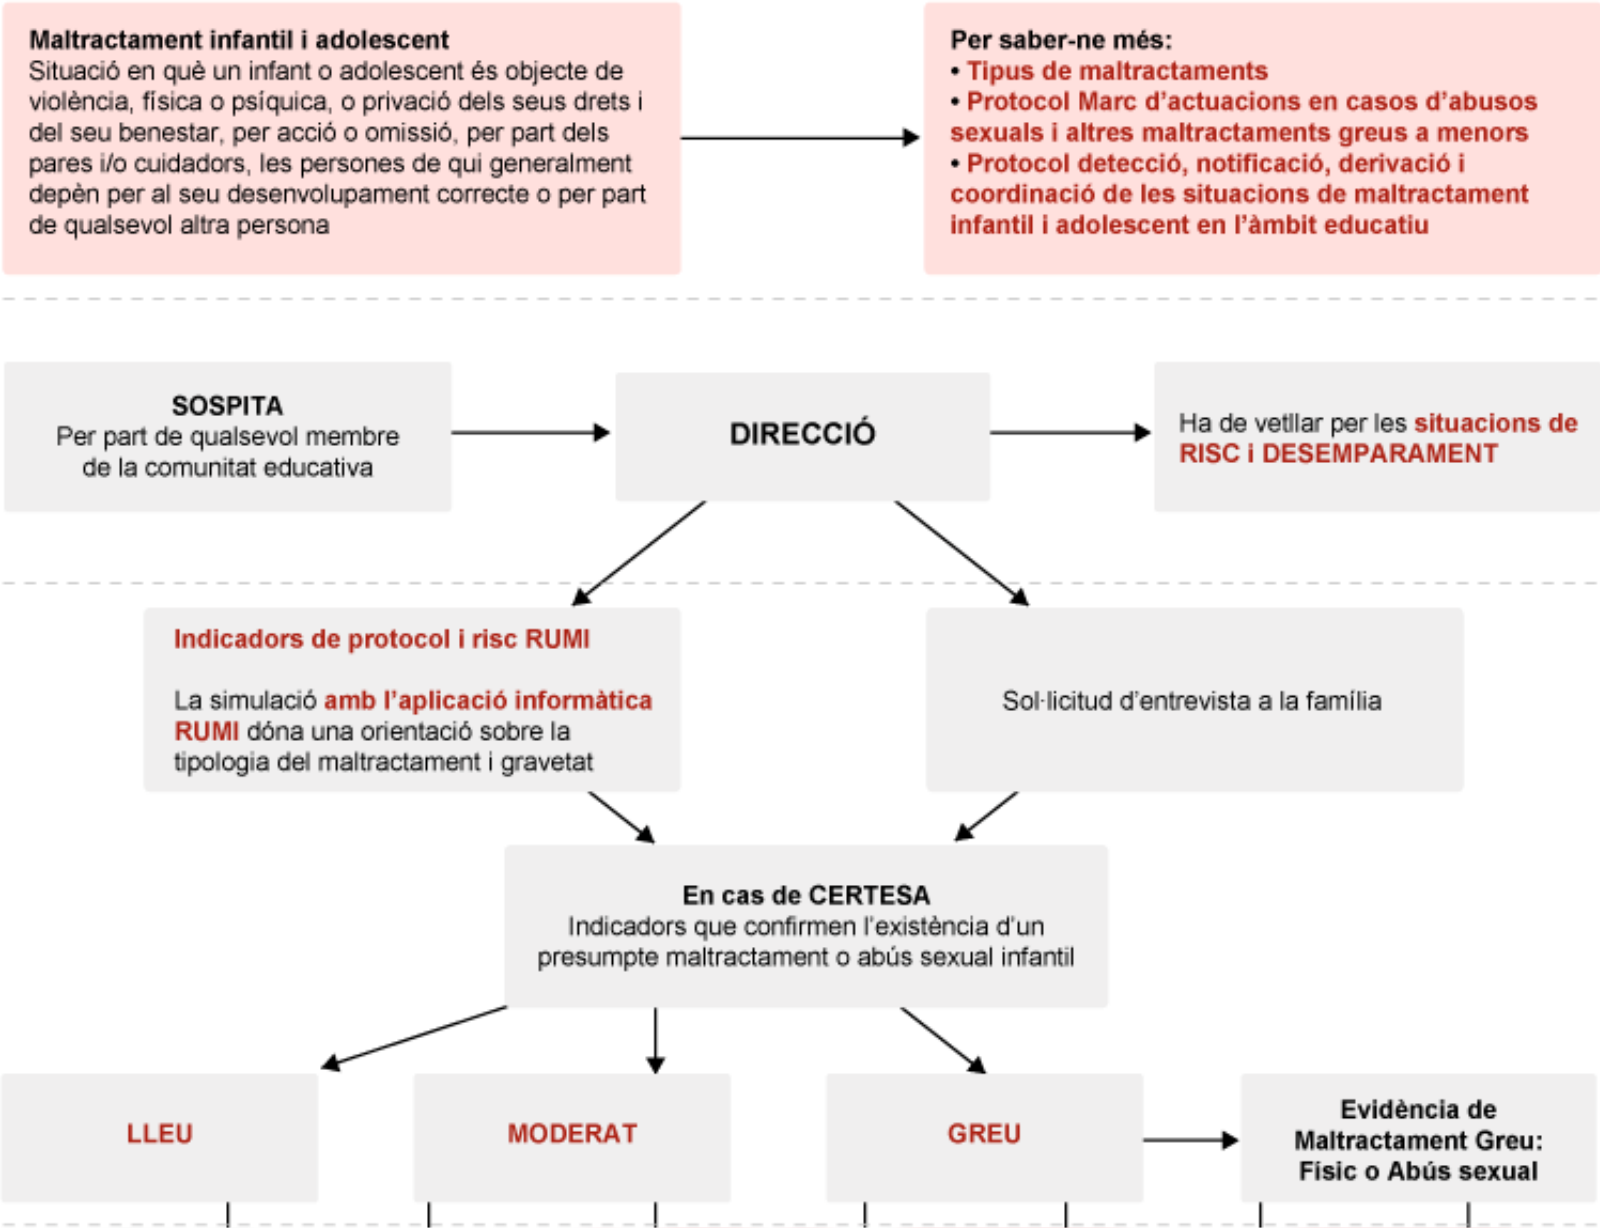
**Maltractament infantil i adolescent**
Situació en què un infant o adolescent és objecte de violència, física o psíquica, o privació dels seus drets i del seu benestar, per acció o omissió, per part dels pares i/o cuidadors, les persones de qui generalment depèn per al seu desenvolupament correcte o per part de qualsevol altra persona

**Per saber-ne més:**
• Tipus de maltractaments
• Protocol Marc d'actuacions en casos d'abusos sexuals i altres maltractaments greus a menors
• Protocol detecció, notificació, derivació i coordinació de les situacions de maltractament infantil i adolescent en l'àmbit educatiu

**SOSPITA**
Per part de qualsevol membre de la comunitat educativa

**DIRECCIÓ**

Ha de vetllar per les situacions de RISC i DESEMPARAMENT

**Indicadors de protocol i risc RUMI**

La simulació amb l'aplicació informàtica RUMI dóna una orientació sobre la tipologia del maltractament i gravetat

Sol·licitud d'entrevista a la família

**En cas de CERTESA**
Indicadors que confirmen l'existència d'un presumpte maltractament o abús sexual infantil

LLEU

MODERAT

GREU

**Evidència de Maltractament Greu: Físic o Abús sexual**